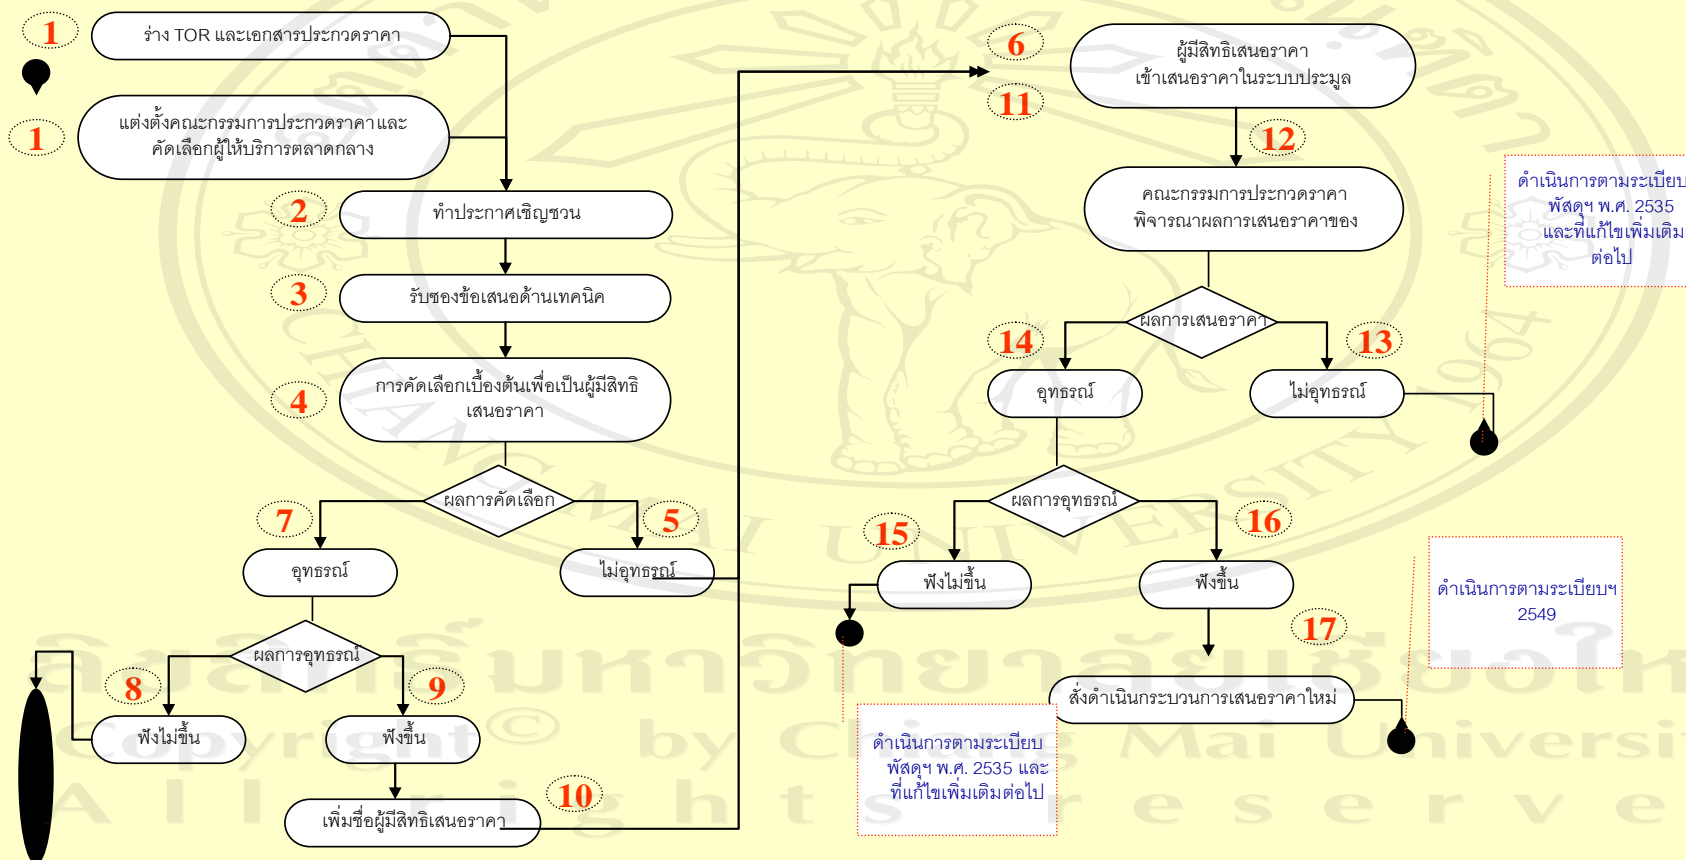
1 ร่าง TOR และเอกสารประกวดราคา

1 แต่งตั้งคณะกรรมการประกวดราคาและคัดเลือกผู้ให้บริการตลาดกลาง

2 ทำประกาศเชิญชวน

3 รับซองข้อเสนอด้านเทคนิค

4 การคัดเลือกเบื้องต้นเพื่อเป็นผู้มีสิทธิเสนอราคา

ผลการคัดเลือก

7 อุทธรณ์

5 ไม่อุทธรณ์

ผลการอุทธรณ์

8 ฟังไม่ขึ้น

9 ฟังขึ้น

10 เพิ่มชื่อผู้มีสิทธิเสนอราคา

6 ผู้มีสิทธิเสนอราคาเข้าเสนอราคาในระบบประมูล

11

12 คณะกรรมการประกวดราคาพิจารณาผลการเสนอราคาของ

ดำเนินการตามระเบียบ พัสดุฯ พ.ศ. 2535 และที่แก้ไขเพิ่มเติมต่อไป

ผลการเสนอราคา

14 อุทธรณ์

13 ไม่อุทธรณ์

ผลการอุทธรณ์

15 ฟังไม่ขึ้น

16 ฟังขึ้น

ดำเนินการตามระเบียบฯ 2549

17 สั่งดำเนินกระบวนการเสนอราคาใหม่

ดำเนินการตามระเบียบ พัสดุฯ พ.ศ. 2535 และที่แก้ไขเพิ่มเติมต่อไป

Copyright © by Chiang Mai University
All rights reserved